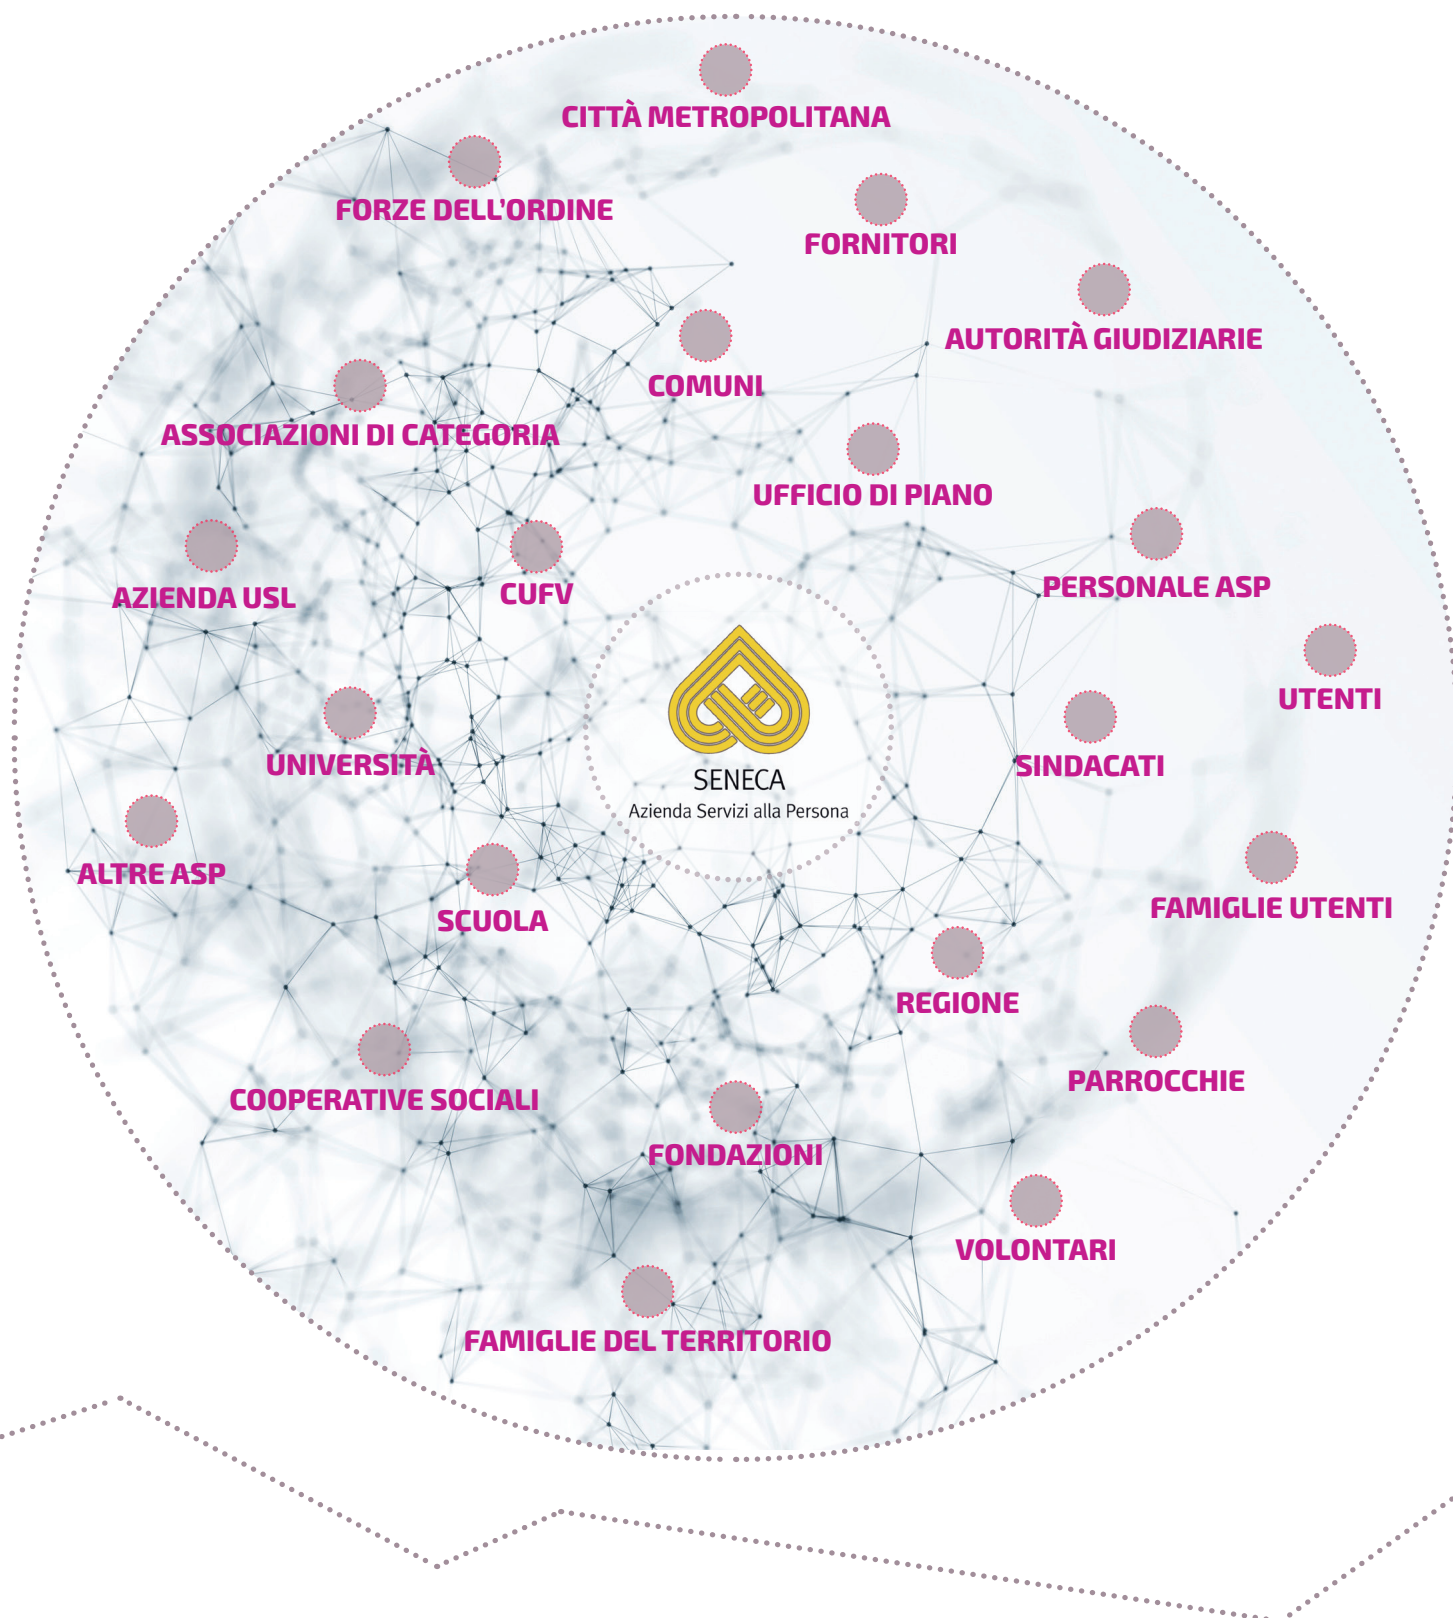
CITTÀ METROPOLITANA

FORZE DELL'ORDINE

FORNITORI

AUTORITÀ GIUDIZIARIE

COMUNI

ASSOCIAZIONI DI CATEGORIA

UFFICIO DI PIANO

PERSONALE ASP

AZIENDA USL

CUFV

UTENTI

SENECA
Azienda Servizi alla Persona

SINDACATI

UNIVERSITÀ

ALTRE ASP

FAMIGLIE UTENTI

SCUOLA

REGIONE

PARROCCHIE

COOPERATIVE SOCIALI

FONDAZIONI

VOLONTARI

FAMIGLIE DEL TERRITORIO